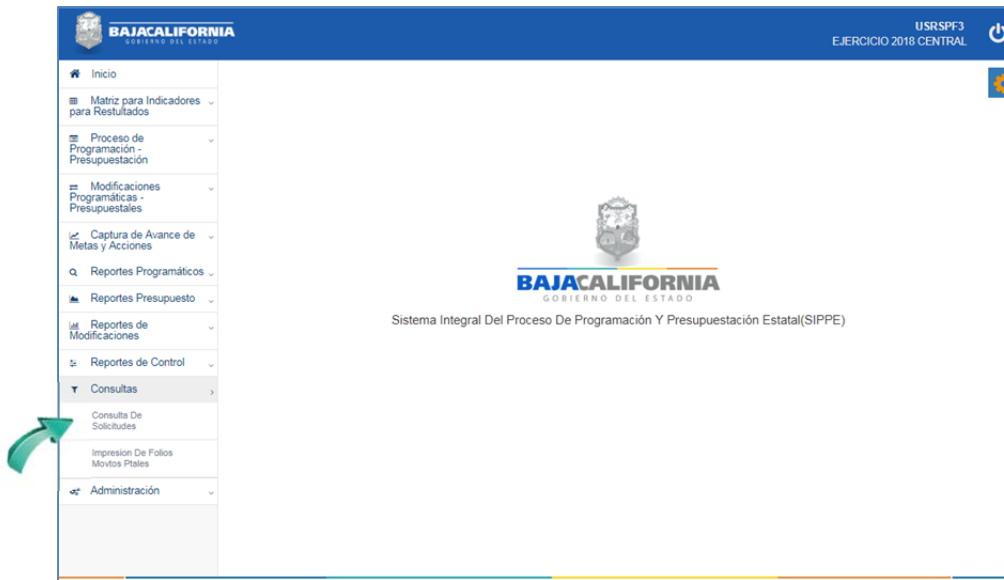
BAJACALIFORNIA
GOBIERNO DEL ESTADO

USRSPF3
EJERCICIO 2018 CENTRAL

Inicio

Matriz para Indicadores para Restultados

Proceso de Programación - Presupuestación

Modificaciones Programáticas - Presupuestales

Captura de Avance de Metas y Acciones

Reportes Programáticos

Reportes Presupuesto

Reportes de Modificaciones

Reportes de Control

Consultas

Consulta De Solicitudes

Impresion De Folios Movtos Ptales

Administración

BAJACALIFORNIA
GOBIERNO DEL ESTADO

Sistema Integral Del Proceso De Programación Y Presupuestación Estatal(SIPPE)